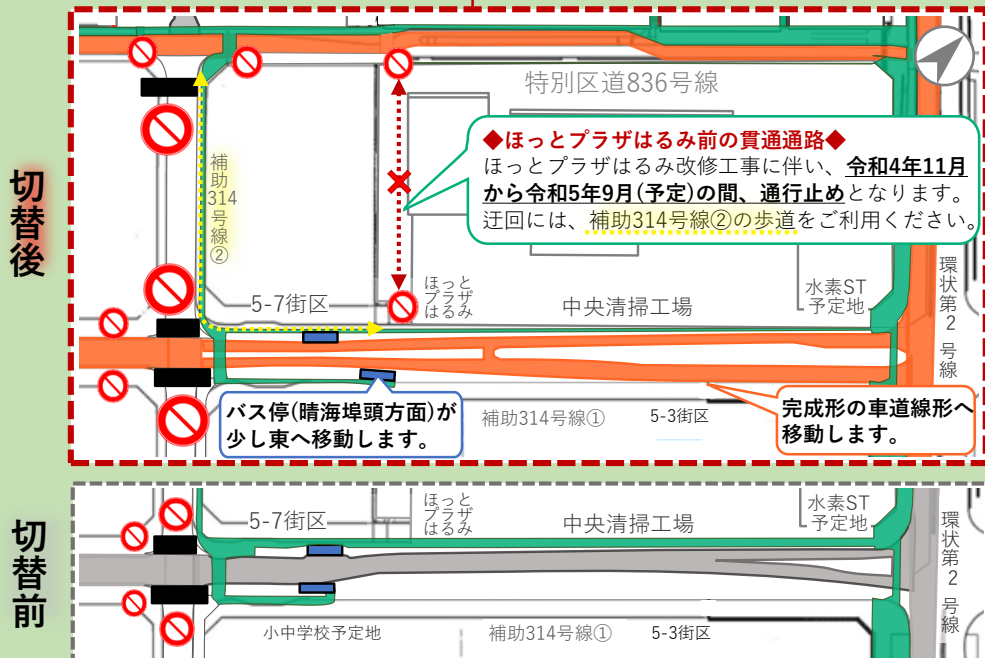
切替後

特別区道836号線

補助314号線②

◆ほっとプラザはるみ前の貫通通路◆
ほっとプラザはるみ改修工事に伴い、令和4年11月から令和5年9月(予定)の間、通行止めとなります。
迂回には、補助314号線②の歩道をご利用ください。

5-7街区

ほっとプラザはるみ

中央清掃工場

水素ST予定地

環状第2号線

バス停(晴海埠頭方面)が少し東へ移動します。

補助314号線①

5-3街区

完成形の車道線形へ移動します。

切替前

5-7街区

ほっとプラザはるみ

中央清掃工場

水素ST予定地

環状第2号線

小中学校予定地

補助314号線①

5-3街区